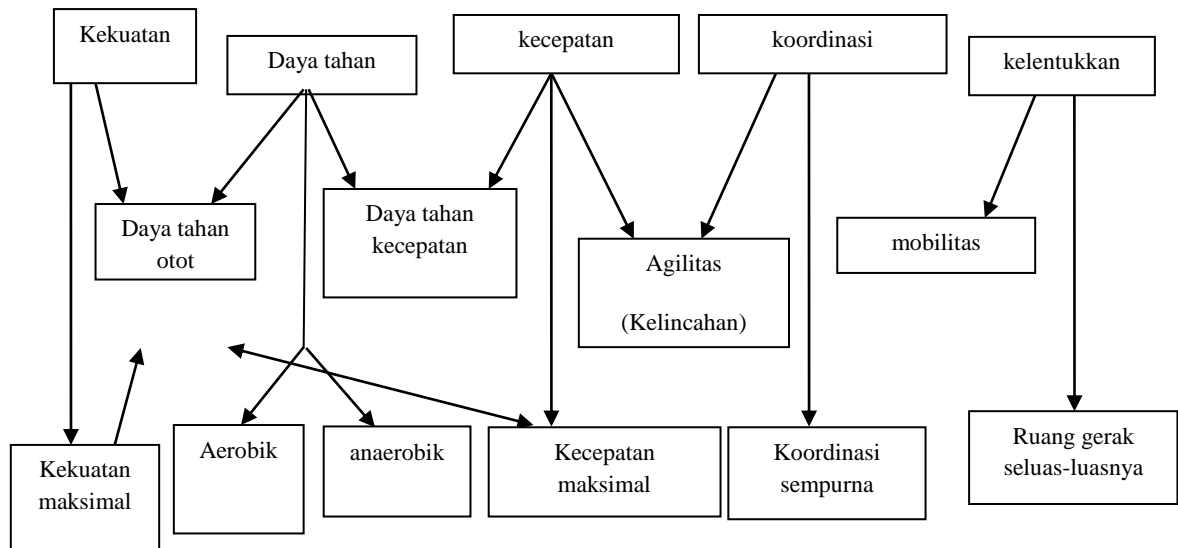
Kekuatan

Daya tahan

kecepatan

koordinasi

kelentukkan

Daya tahan otot

Daya tahan kecepatan

Agilitas

(Kelincahan)

mobilitas

Kekuatan maksimal

Aerobik

anaerobik

Kecepatan maksimal

Koordinasi sempurna

Ruang gerak seluas-luasnya